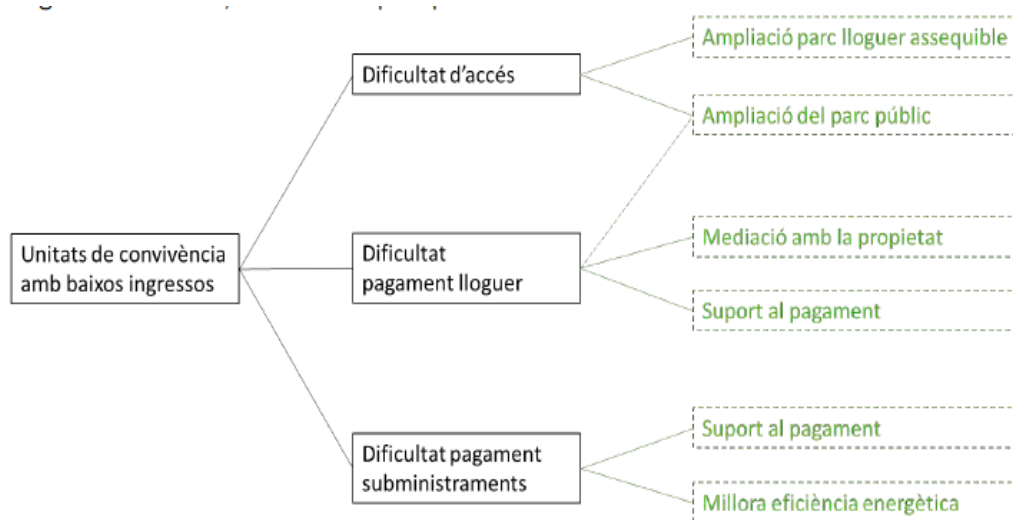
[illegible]

Unitats de convivència amb baixos ingressos

Dificultat d'accés

Dificultat pagament lloguer

Dificultat pagament subministraments

Ampliació parc lloguer assequible

Ampliació del parc públic

Mediació amb la propietat

Suport al pagament

Suport al pagament

Millora eficiència energètica